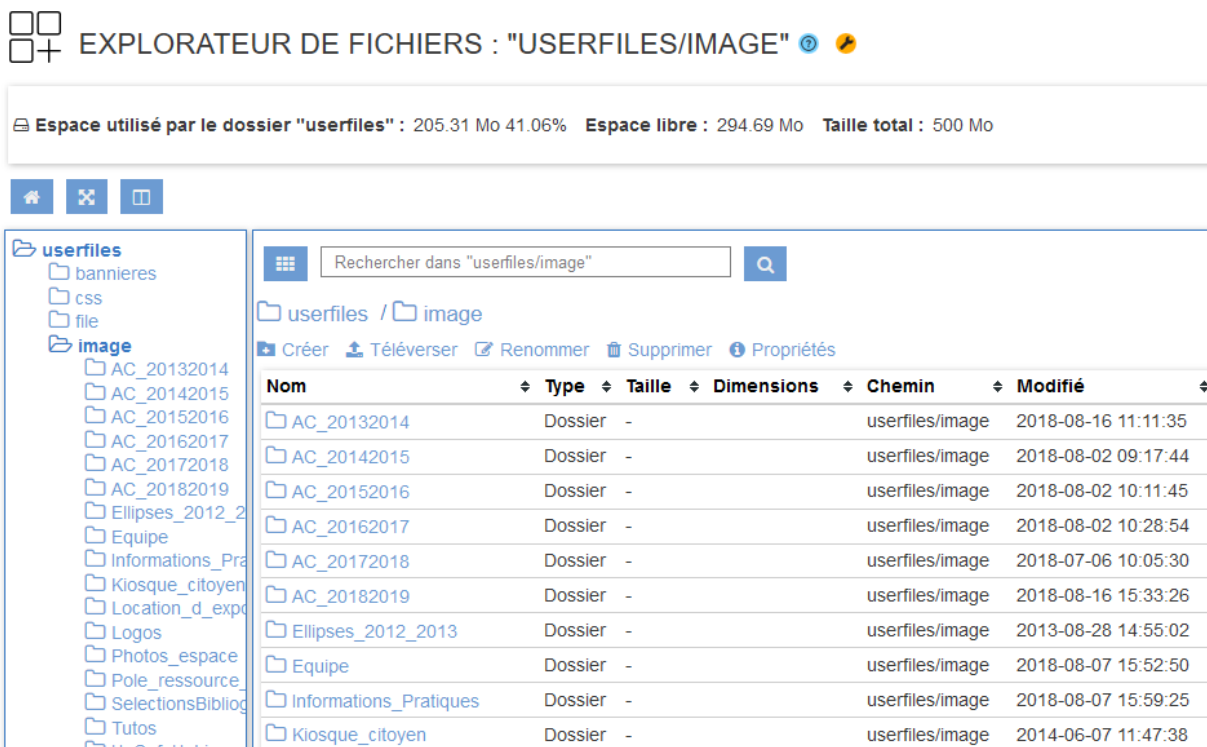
EXPLORATEUR DE FICHIERS : "USERFILES/IMAGE"

Espace utilisé par le dossier "userfiles" : 205.31 Mo 41.06% Espace libre : 294.69 Mo Taille total : 500 Mo

userfiles
bannieres
css
file
image
AC_20132014
AC_20142015
AC_20152016
AC_20162017
AC_20172018
AC_20182019
Ellipses_2012_2
Equipe
Informations_Pra
Kiosque_citoyen
Location_d_expo
Logos
Photos_espace
Pole_ressource_
SelectionsBiblio
Tutos

Rechercher dans "userfiles/image"

userfiles / image

Créer Téléverser Renommer Supprimer Propriétés

| Nom | Type | Taille | Dimensions | Chemin | Modifié |
|---|---|---|---|---|---|
| AC_20132014 | Dossier | - | | userfiles/image | 2018-08-16 11:11:35 |
| AC_20142015 | Dossier | - | | userfiles/image | 2018-08-02 09:17:44 |
| AC_20152016 | Dossier | - | | userfiles/image | 2018-08-02 10:11:45 |
| AC_20162017 | Dossier | - | | userfiles/image | 2018-08-02 10:28:54 |
| AC_20172018 | Dossier | - | | userfiles/image | 2018-07-06 10:05:30 |
| AC_20182019 | Dossier | - | | userfiles/image | 2018-08-16 15:33:26 |
| Ellipses_2012_2013 | Dossier | - | | userfiles/image | 2013-08-28 14:55:02 |
| Equipe | Dossier | - | | userfiles/image | 2018-08-07 15:52:50 |
| Informations_Pratiques | Dossier | - | | userfiles/image | 2018-08-07 15:59:25 |
| Kiosque_citoyen | Dossier | - | | userfiles/image | 2014-06-07 11:47:38 |